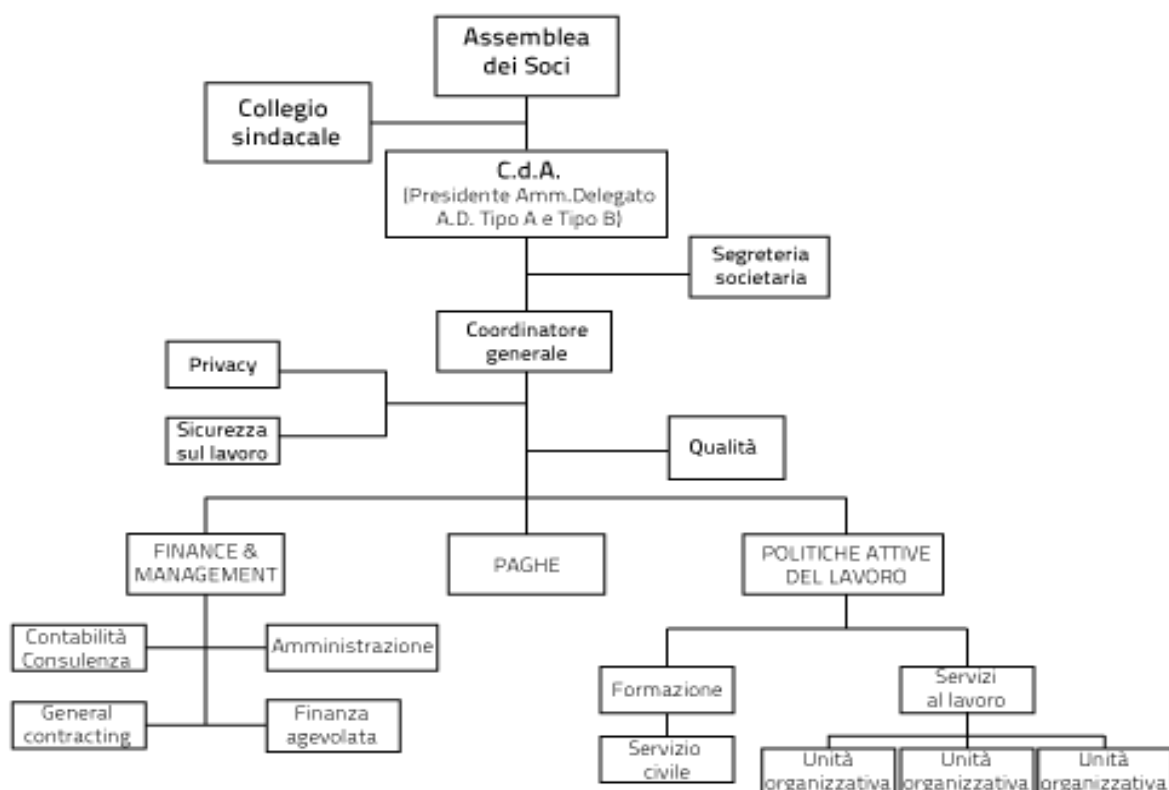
Assemblea dei Soci

Collegio sindacale

C.d.A.
(Presidente Amm.Delegato A.D. Tipo A e Tipo B)

Segreteria societaria

Coordinatore generale

Privacy

Sicurezza sul lavoro

Qualità

FINANCE & MANAGEMENT

PAGHE

POLITICHE ATTIVE DEL LAVORO

Contabilità Consulenza

Amministrazione

General contracting

Finanza agevolata

Formazione

Servizi al lavoro

Servizio civile

Unità organizzativa

Unità organizzativa

Unità organizzativa